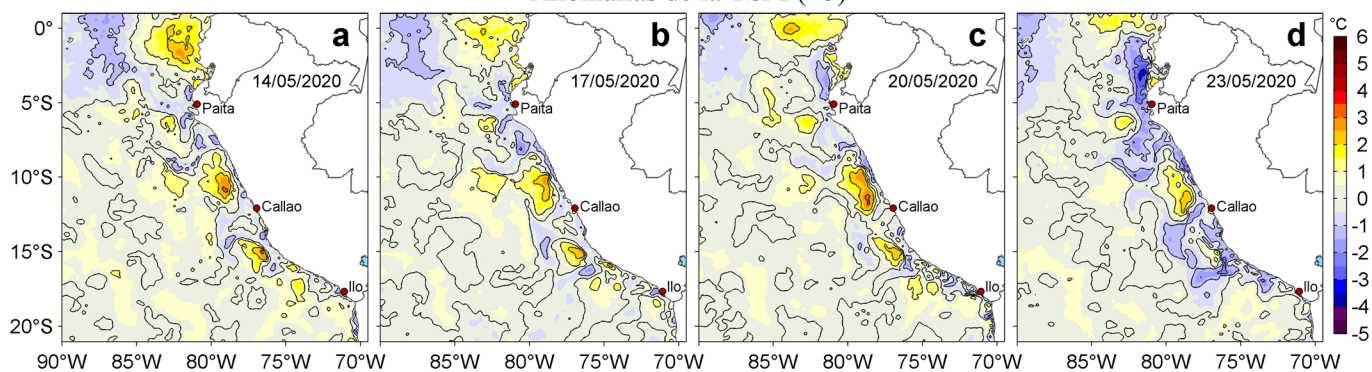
Anomalías de la TSM (°C)

a
14/05/2020
Paita
Callao
Ilo

b
17/05/2020
Paita
Callao
Ilo

c
20/05/2020
Paita
Callao
Ilo

d
23/05/2020
Paita
Callao
Ilo

0°
5°S
10°S
15°S
20°S

90°W 85°W 80°W 75°W 70°W
85°W 80°W 75°W 70°W
85°W 80°W 75°W 70°W
85°W 80°W 75°W 70°W

°C
6
5
4
3
2
1
0
-1
-2
-3
-4
-5